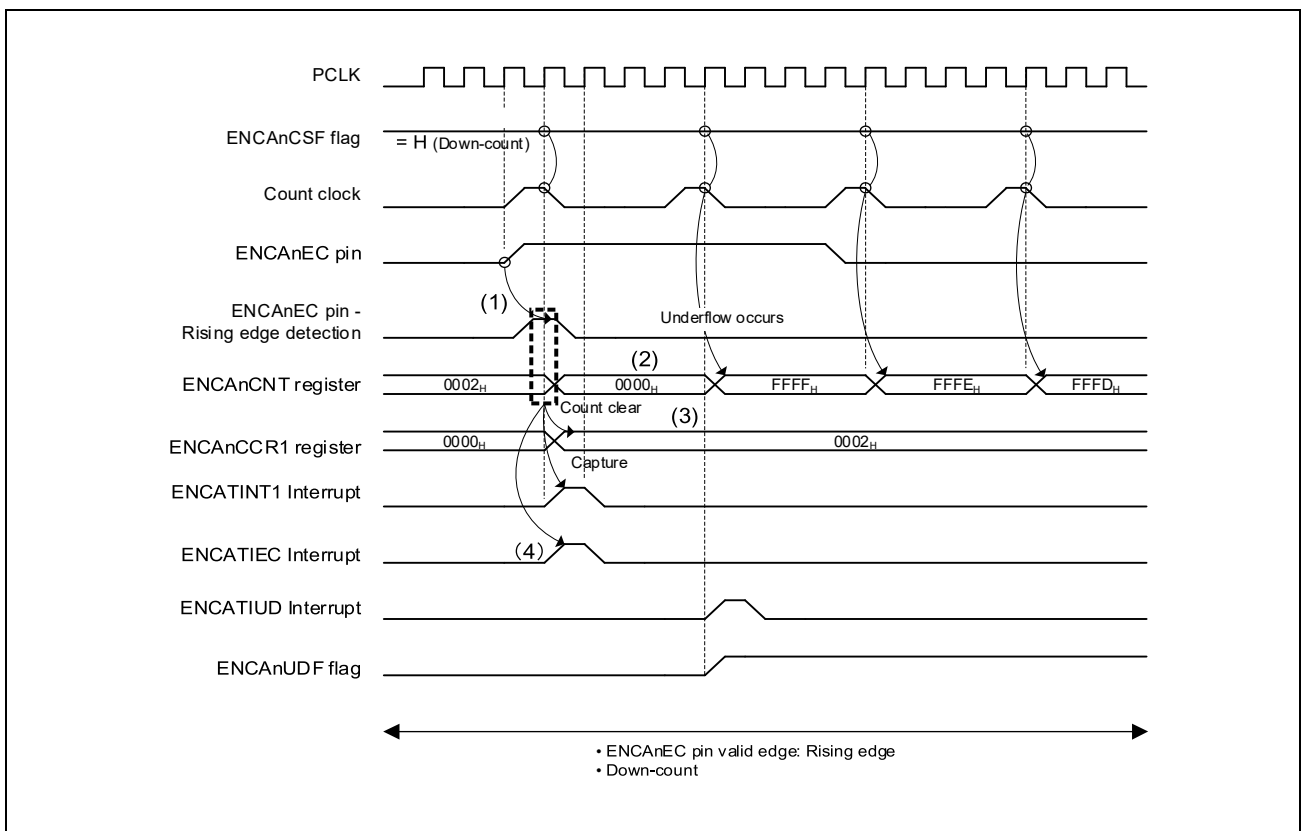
PCLK

ENCAnCSF flag

= H (Down-count)

Count clock

ENCAnEC pin

ENCAnEC pin - Rising edge detection

(1)

Underflow occurs

(2)

ENCAnCNT register

$0002_H$

$0000_H$

$FFFF_H$

$FFFE_H$

$FFFD_H$

Count clear

(3)

ENCAnCCR1 register

$0000_H$

$0002_H$

Capture

ENCATINT1 Interrupt

ENCATIEC Interrupt

(4)

ENCATIUD Interrupt

ENCAnUDF flag

• ENCAnEC pin valid edge: Rising edge
• Down-count